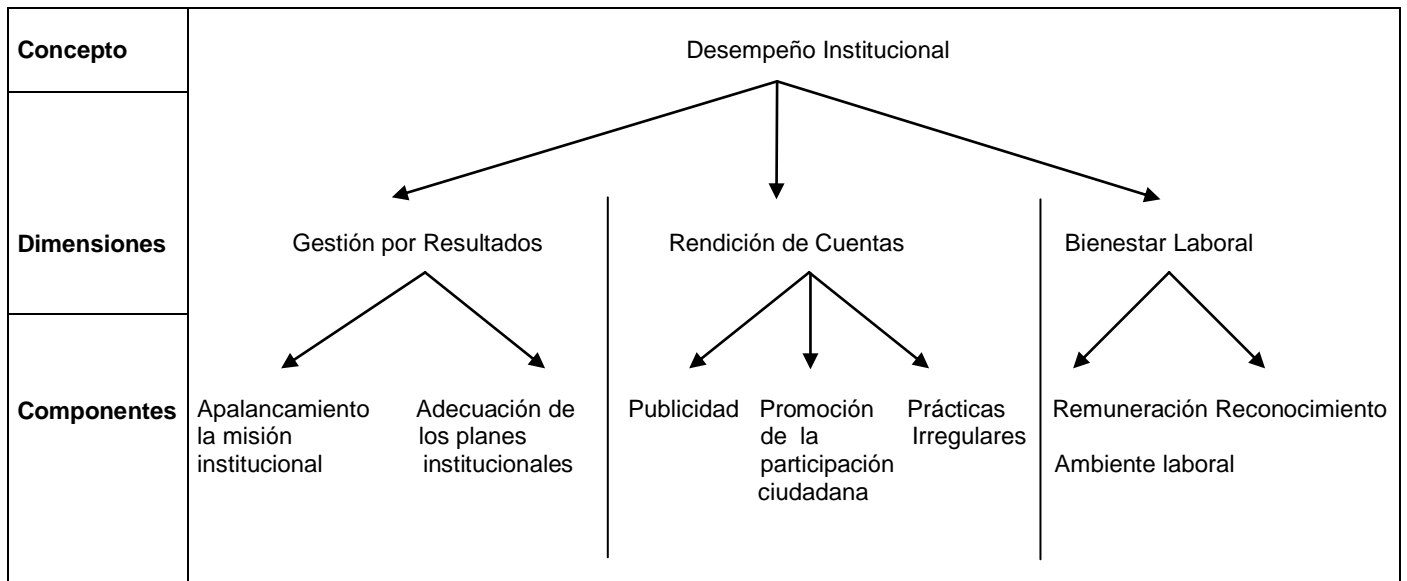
Concepto

Desempeño Institucional

Dimensiones

Gestión por Resultados

Rendición de Cuentas

Bienestar Laboral

Componentes

Apalancamiento la misión institucional

Adecuación de los planes institucionales

Publicidad

Promoción de la participación ciudadana

Prácticas Irregulares

Remuneración Reconocimiento

Ambiente laboral